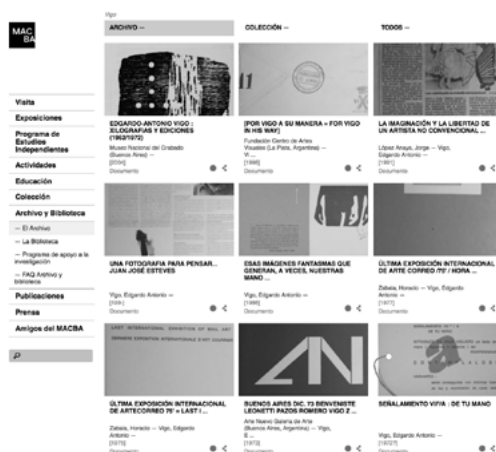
MAC BA

Visita
Exposiciones
Programa de Estudios Independientes
Actividades
Educación
Colección
Archivo y Biblioteca
— El Archivo
— La Biblioteca
— Programa de apoyo a la investigación
— FAQ Archivo y biblioteca
Publicaciones
Prensa
Amigos del MACBA

Vigo

ARCHIVO —
COLECCIÓN —
TODOS —

EDGARDO-ANTONIO VIGO : XILOGRAFÍAS Y EDICIONES (1962/1972)
Museo Nacional del Grabado (Buenos Aires) —
[2004]
Documento

[POR VIGO A SU MANERA = FOR VIGO IN HIS WAY]
Fundación Centro de Artes Visuales (La Plata, Argentina) — Vi...
[1998]
Documento

LA IMAGINACIÓN Y LA LIBERTAD DE UN ARTISTA NO CONVENCIONAL ...
López Anaya, Jorge — Vigo, Edgardo Antonio —
[1991]
Documento

UNA FOTOGRAFÍA PARA PENSAR... JUAN JOSÉ ESTEVES
Vigo, Edgardo Antonio —
[199-]
Documento

ESAS IMÁGENES FANTASMAS QUE GENERAN, A VECES, NUESTRAS MANO ...
Vigo, Edgardo Antonio —
[1990]
Documento

ÚLTIMA EXPOSICIÓN INTERNACIONAL DE ARTE CORREO 75' / HORA ...
Zabala, Horacio — Vigo, Edgardo Antonio —
[1977]
Documento

LAST INTERNATIONAL EXHIBITION OF MAIL ART
ÚLTIMA EXPOSICIÓN INTERNACIONAL DE ARTECORREO 75' = LAST I ...
Zabala, Horacio — Vigo, Edgardo Antonio —
[1975]
Documento

BUENOS AIRES DIC. 73 BENVENISTE LEONETTI PAZOS ROMERO VIGO Z ...
Arte Nuevo Galería de Arte (Buenos Aires, Argentina) — Vigo, E...
[1973]
Documento

SEÑALAMIENTO VI/VIA : DE TU MANO
Vigo, Edgardo Antonio —
[1972]
Documento